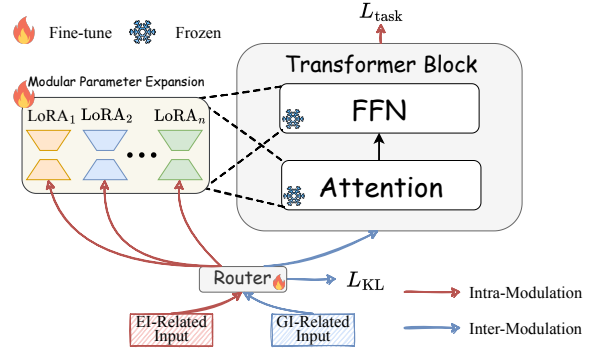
Fine-tune Frozen

$L_{\text{task}}$

Modular Parameter Expansion

$\text{LoRA}_1$ $\text{LoRA}_2$ $\text{LoRA}_n$

Transformer Block

FFN

Attention

Router

$L_{\text{KL}}$

Intra-Modulation

Inter-Modulation

EI-Related Input

GI-Related Input